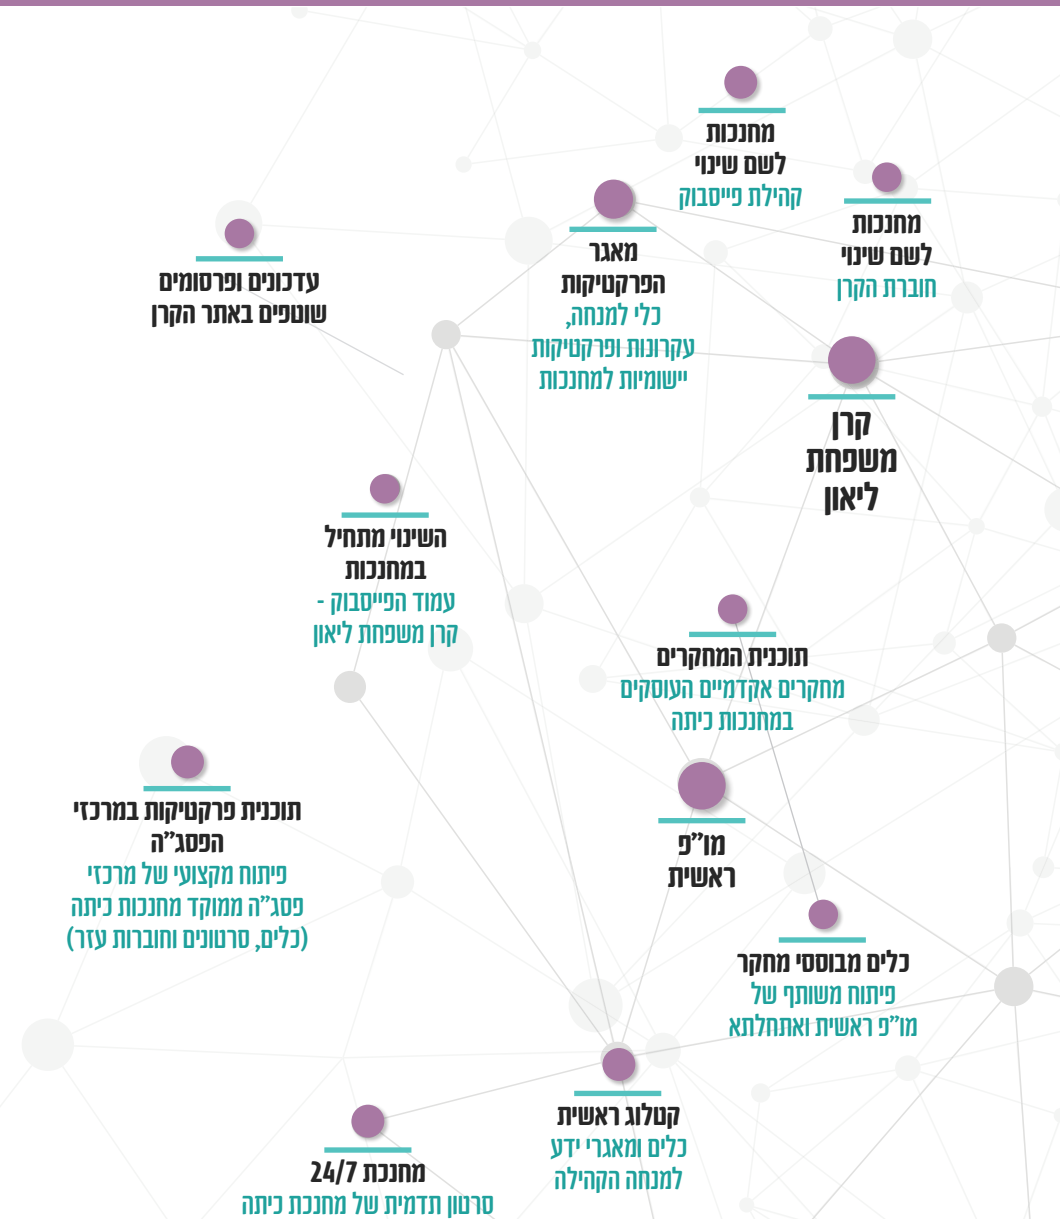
מחנכות
לשם שינוי
קהילת פייסבוק

מחנכות
לשם שינוי
חוברת הקרן

מאגר
הפרקטיקות
כלי למנחה,
עקרונות ופרקטיקות
יישומיות למחנכות

עדכונים ופרסומים
שוטפים באתר הקרן

קרן
משפחת
ליאון

השינוי מתחיל
במחנכות
עמוד הפייסבוק -
קרן משפחת ליאון

תוכנית המחקרים
מחקרים אקדמיים העוסקים
במחנכות כיתה

תוכנית פרקטיקות במרכזי
הפסג"ה
פיתוח מקצועי של מרכזי
פסג"ה ממוקד מחנכות כיתה
(כלים, סרטונים וחוברות עזר)

מו"פ
ראשית

כלים מבוססי מחקר
פיתוח משותף של
מו"פ ראשית ואתחלתא

קטלוג ראשית
כלים ומאגרי ידע
למנחה הקהילה

מחנכת 24/7
סרטון תדמית של מחנכת כיתה